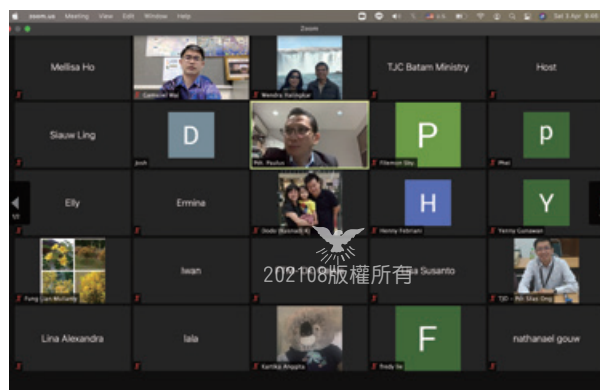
zoom.us Meeting View Edit Window Help
Sat 3 Apr
Zoom

Mellisa Ho
Wendra Batubara
TJC Batam Ministry
Host

Siauw Ling
D
Josh
Pdt. Paulus
P
Fileman Situ
p
Phei

Elly
Ermina
Dodo
H
Henny Febriani
Y
Yenny Gunawan

Fung
Iwan
202108版權所有
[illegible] Susanto
TJC - Pdt. Silas Ong

Lina Alexandra
lala
Kartika
F
Fredy
nathanael gouw